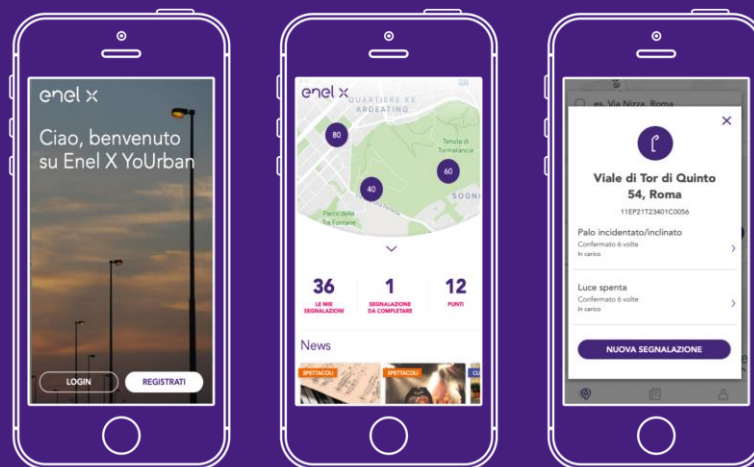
enel x

Ciao, benvenuto su Enel X YoUrban

LOGIN

REGISTRATI

enel x

QUARTIERE XX ARDEATINO

80

40

60

Parco delle Tre Fontane

Tenuta di Tormarancia

SOGN

36
LE MIE SEGNALAZIONI

1
SEGNALAZIONE DA COMPLETARE

12
PUNTI

News

SPETTACOLI

SPETTACOLI

es. Via Nizza, Roma

Viale di Tor di Quinto 54, Roma

11EP21723401C0056

Palo incidentato/inclinato
Confermato 6 volte
In carico

Luce spenta
Confermato 6 volte
In carico

NUOVA SEGNALAZIONE